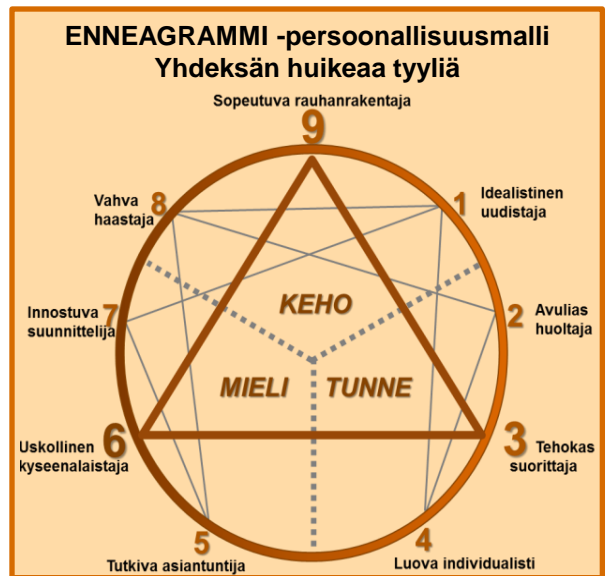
ENNEAGRAMMI -persoonallisuusmalli
Yhdeksän huikeaa tyyliä

Sopeutuva rauhanrakentaja
9

Vahva haastaja
8

1
Idealistinen uudistaja

KEHO

Innostuva suunnittelija
7

2
Avulias huoltaja

MIELI

TUNNE

Uskollinen kyseenalaistaja
6

3
Tehokas suorittaja

5
Tutkiva asiantuntija

4
Luova individualisti